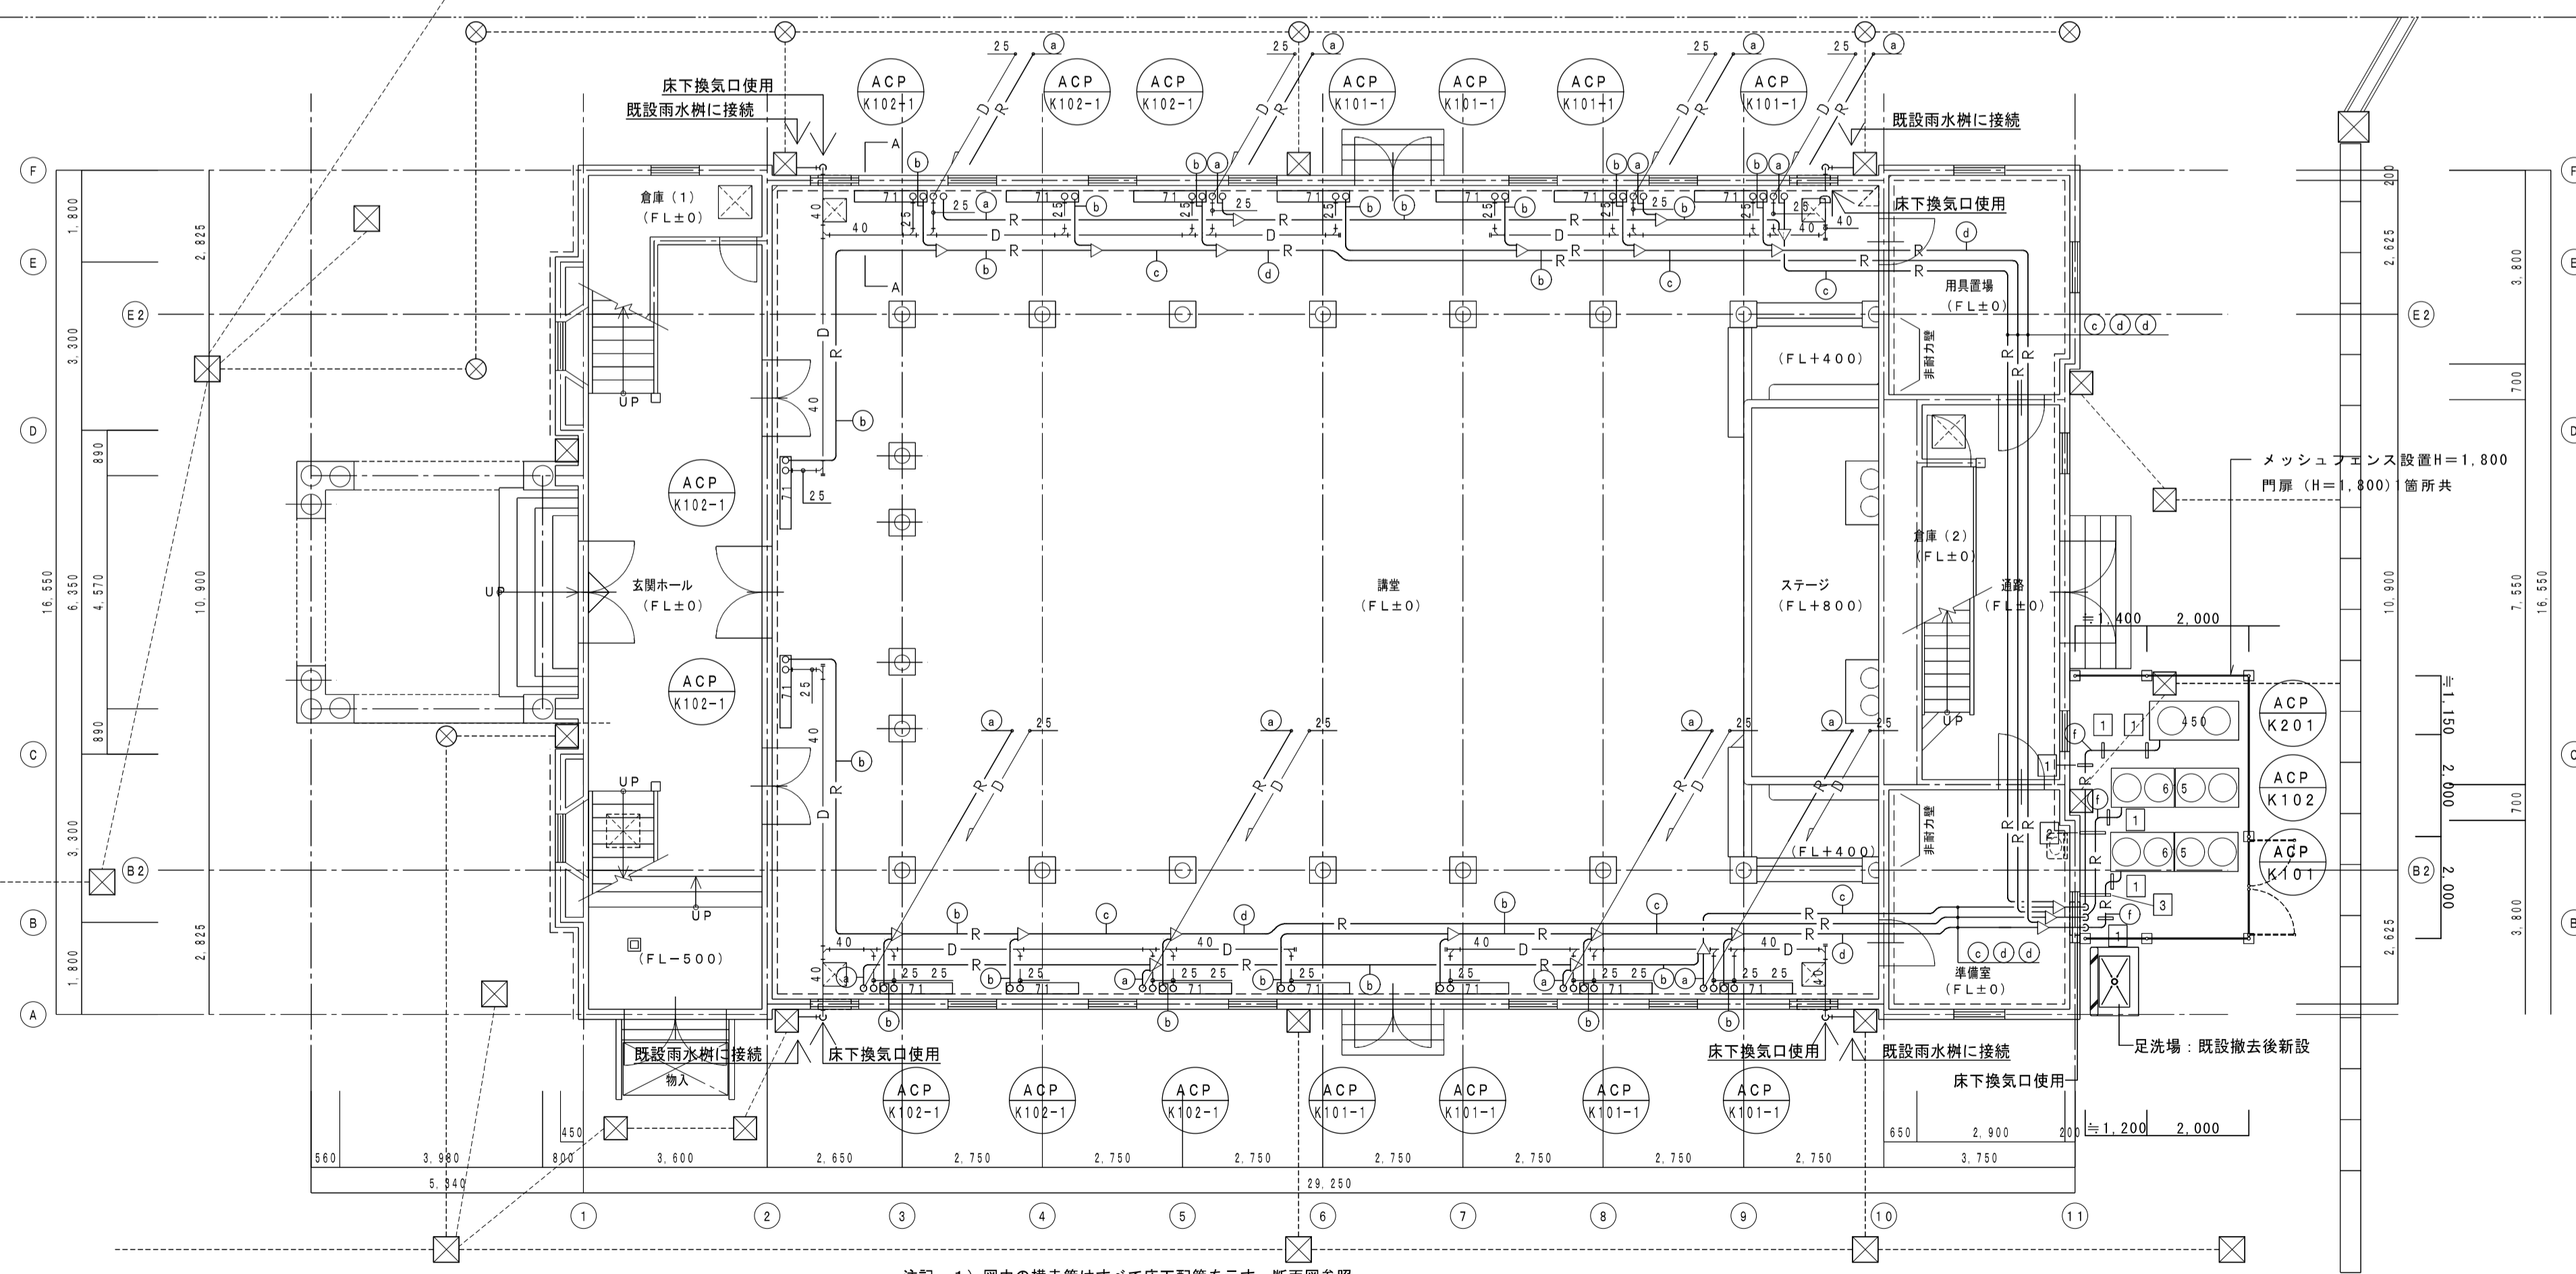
床下換気口使用
既設雨水桝に接続
ACP K102-1
ACP K102-1
ACP K102-1
ACP K101-1
ACP K101-1
ACP K101-1
ACP K101-1
既設雨水桝に接続
床下換気口使用
25 ⓐ
25 ⓐ
25 ⓐ
25 ⓐ
D R
倉庫（1）（FL±0）
用具置場（FL±0）
(FL+400)
非耐力壁
ⓒⓓⓓ
F
E
E2
D
C
B2
B
A
1,800
2,825
3,300
890
16,550
6,350
4,570
10,900
890
3,300
2,825
1,800
UP
ACP K102-1
玄関ホール（FL±0）
ACP K102-1
UP
UP
(FL−500)
講堂（FL±0）
ステージ（FL+800）
倉庫（2）（FL±0）
通路（FL±0）
メッシュフェンス設置H＝1,800
門扉（H＝1,800）1箇所共
≒1,400 2,000
ACP K201
ACP K102
ACP K101
450
≒1,150
2,000
2,000
700
3,800
7,550
16,550
10,900
700
3,800
2,625
200
2,625
(FL+400)
非耐力壁
準備室（FL±0）
ⓒⓓⓓ
足洗場：既設撤去後新設
既設雨水桝に接続
床下換気口使用
床下換気口使用
既設雨水桝に接続
床下換気口使用
物入
ACP K102-1
ACP K102-1
ACP K102-1
ACP K101-1
ACP K101-1
ACP K101-1
ACP K101-1
450
560 3,980 800 3,600 2,650 2,750 2,750 2,750 2,750 2,750 2,750 2,750 650 2,900 200 ≒1,200 2,000
3,750
5,340
29,250
1 2 3 4 5 6 7 8 9 10 11
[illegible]